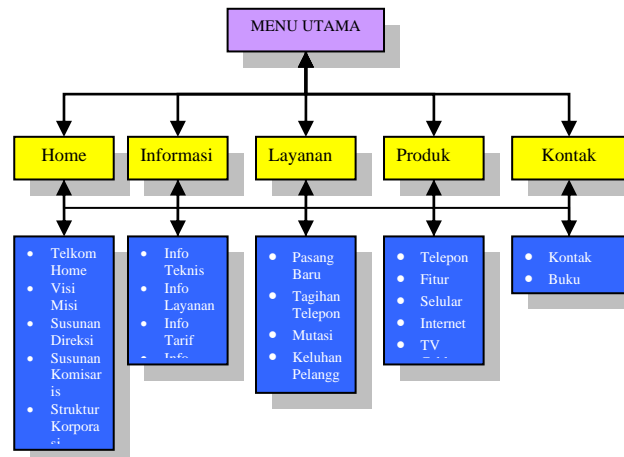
MENU UTAMA

Home

Informasi

Layanan

Produk

Kontak

- Telkom Home
- Visi Misi
- Susunan Direksi
- Susunan Komisar is
- Struktur Korpora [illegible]

- Info Teknis
- Info Layanan
- Info Tarif
- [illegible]

- Pasang Baru
- Tagihan Telepon
- Mutasi
- Keluhan Pelangg

- Telepon
- Fitur
- Selular
- Internet
- TV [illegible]

- Kontak
- Buku